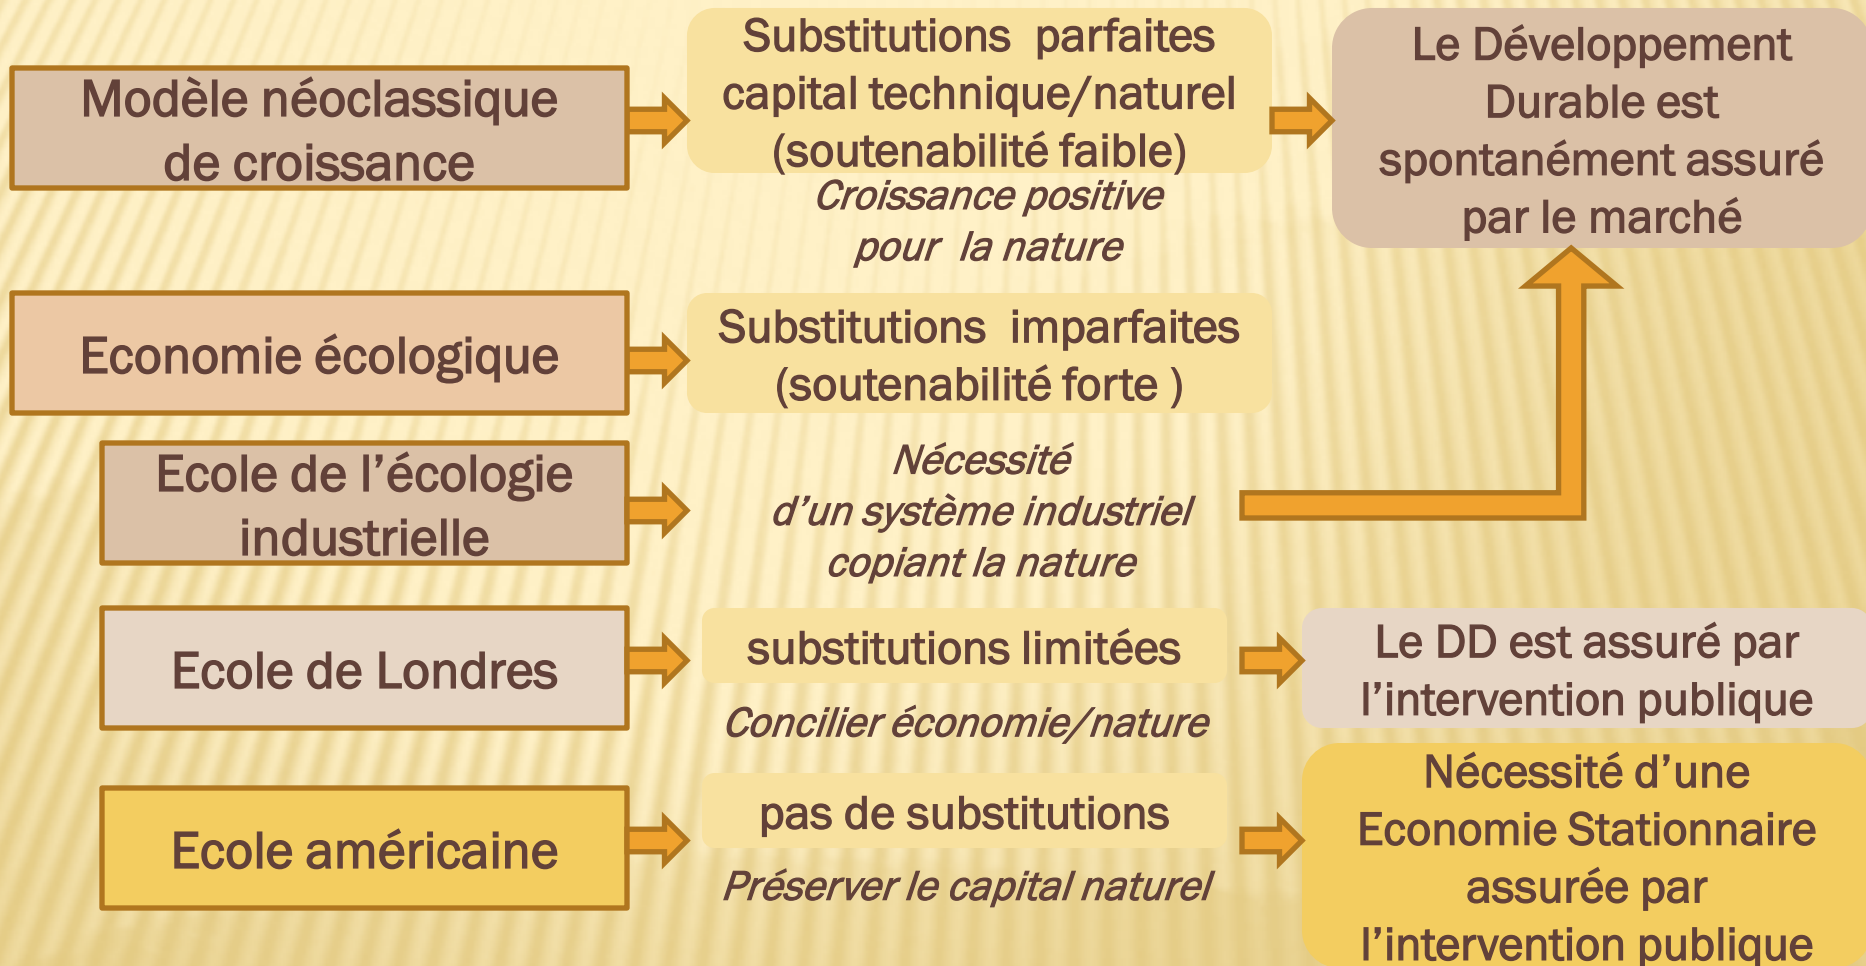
Modèle néoclassique de croissance

Substitutions parfaites capital technique/naturel (soutenabilité faible)

Croissance positive pour la nature

Le Développement Durable est spontanément assuré par le marché

Economie écologique

Substitutions imparfaites (soutenabilité forte )

Ecole de l'écologie industrielle

Nécessité d'un système industriel copiant la nature

Ecole de Londres

substitutions limitées

Concilier économie/nature

Le DD est assuré par l'intervention publique

Ecole américaine

pas de substitutions

Préserver le capital naturel

Nécessité d'une Economie Stationnaire assurée par l'intervention publique